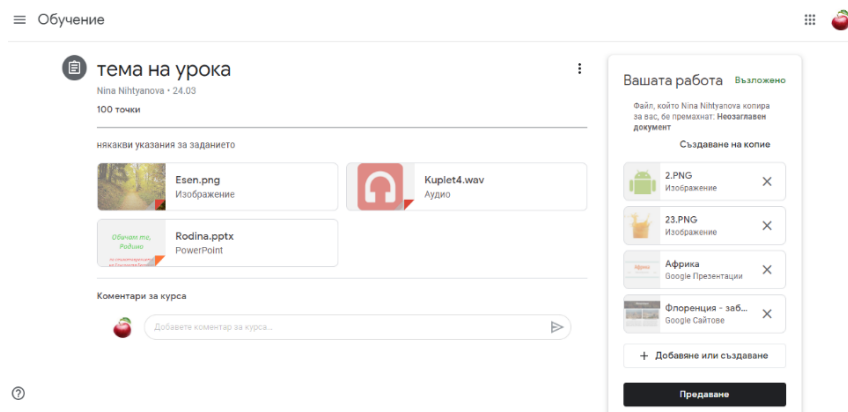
Обучение

тема на урока

Nina Nihtyanova • 24.03

100 точки

някакви указания за заданието

Esen.png
Изображение

Kuplet4.wav
Аудио

Обичам те, Родино

Rodina.pptx
PowerPoint

Коментари за курса

Добавете коментар за курса...

Вашата работа Възложено

Файл, който Nina Nihtyanova копира за вас, бе премахнат: Неозаглавен документ

Създаване на копие

2.PNG
Изображение

23.PNG
Изображение

Африка
Google Презентации

Флоренция - заб...
Google Сайтове

+ Добавяне или създаване

Предаване

?